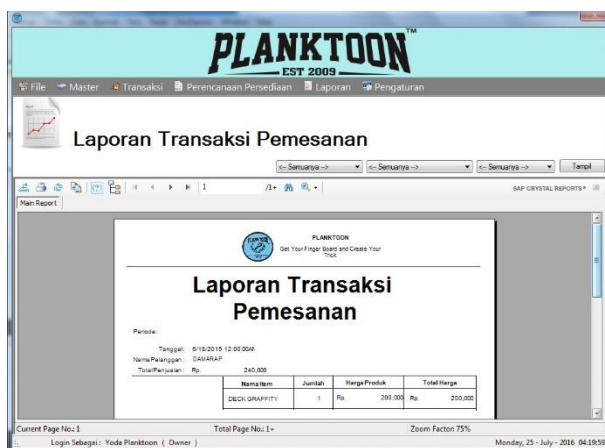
PLANKTOON™
EST 2009

File Master Transaksi Perencanaan Persediaan Laporan Pengaturan

Laporan Transaksi Pemesanan

<- Semuanya -> <- Semuanya -> <- Semuanya -> Tampil

1 /1+

SAP CRYSTAL REPORTS®

Main Report

PLANKTOON
Get Your Finger Board and Create Your Trick

Laporan Transaksi Pemesanan

Periode :

Tanggal : 6/18/2016 12:00:00AM
Nama Pelanggan : DAMARAP
Total Penjualan : Rp. 240,000

| Nama Item | Jumlah | Harga Produk | Total Harga |
|---|---|---|---|
| DECK GRAFFITY | 1 | Rp. 200,000 | Rp. 200,000 |

Current Page No.: 1 Total Page No.: 1+ Zoom Factor: 75%

Login Sebagai : Yoda Planktoon ( Owner ) Monday, 25 - July - 2016 04:19:59